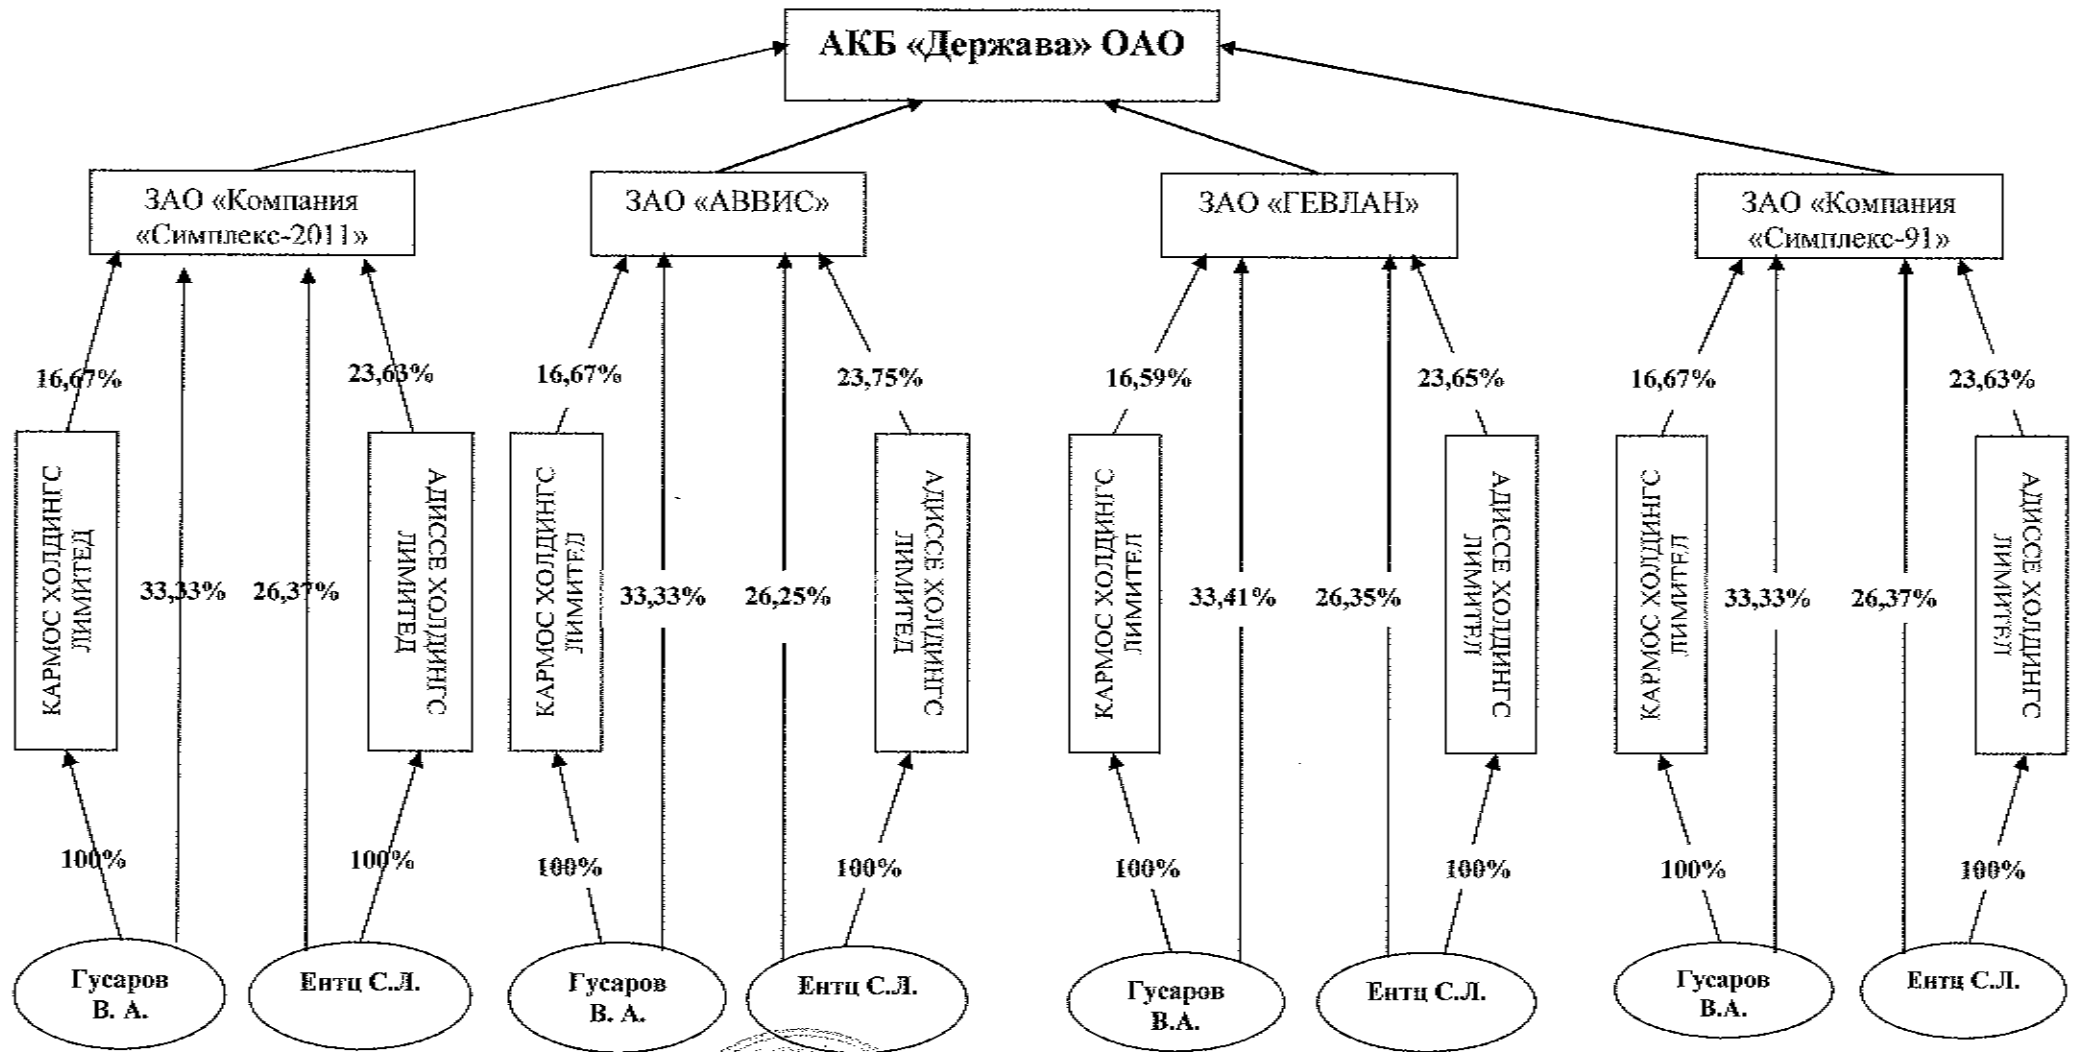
АКБ «Держава» ОАО

ЗАО «Компания «Симплекс-2011»

ЗАО «АВВИС»

ЗАО «ГЕВЛАН»

ЗАО «Компания «Симплекс-91»

16,67%
23,63%
16,67%
23,75%
16,59%
23,65%
16,67%
23,63%

КАРМОС ХОЛДИНГС ЛИМИТЕД
33,33%
26,37%
АДИССЕ ХОЛДИНГС ЛИМИТЕД

КАРМОС ХОЛДИНГС ЛИМИТЕД
33,33%
26,25%
АДИССЕ ХОЛДИНГС ЛИМИТЕД

КАРМОС ХОЛДИНГС ЛИМИТЕД
33,41%
26,35%
АДИССЕ ХОЛДИНГС ЛИМИТЕД

КАРМОС ХОЛДИНГС ЛИМИТЕД
33,33%
26,37%
АДИССЕ ХОЛДИНГС ЛИМИТЕД

100%
100%
100%
100%
100%
100%
100%
100%

Гусаров В. А.
Ентц С.Л.
Гусаров В. А.
Ентц С.Л.
Гусаров В.А.
Ентц С.Л.
Гусаров В.А.
Ентц С.Л.